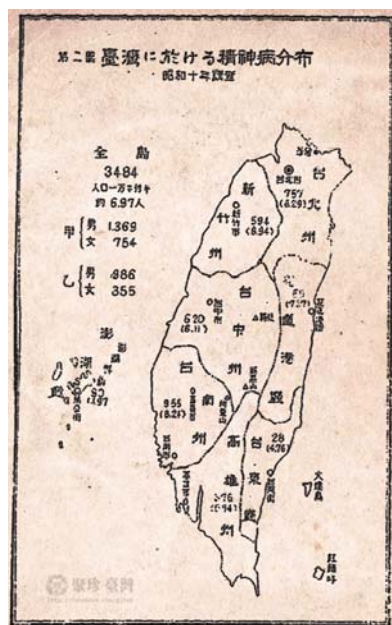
第二圖 臺灣に於ける精神病分布

昭和十年調查

全島

3484

人口一万に付キ

約 6.97人

甲 { 男 1369 / 女 754

乙 { 男 986 / 女 355

新竹州

新竹市

594

(8.94)

台北州

台北市

757

(6.29)

台中州

台中市

620

(6.11)

花蓮港廳

59

(7.27)

台南州

台南市

855

(5.21)

高雄州

高雄市

376

(5.94)

台東廳

台東

28

(4.76)

澎湖廳

澎湖

97

大陳島

紅頭嶼

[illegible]